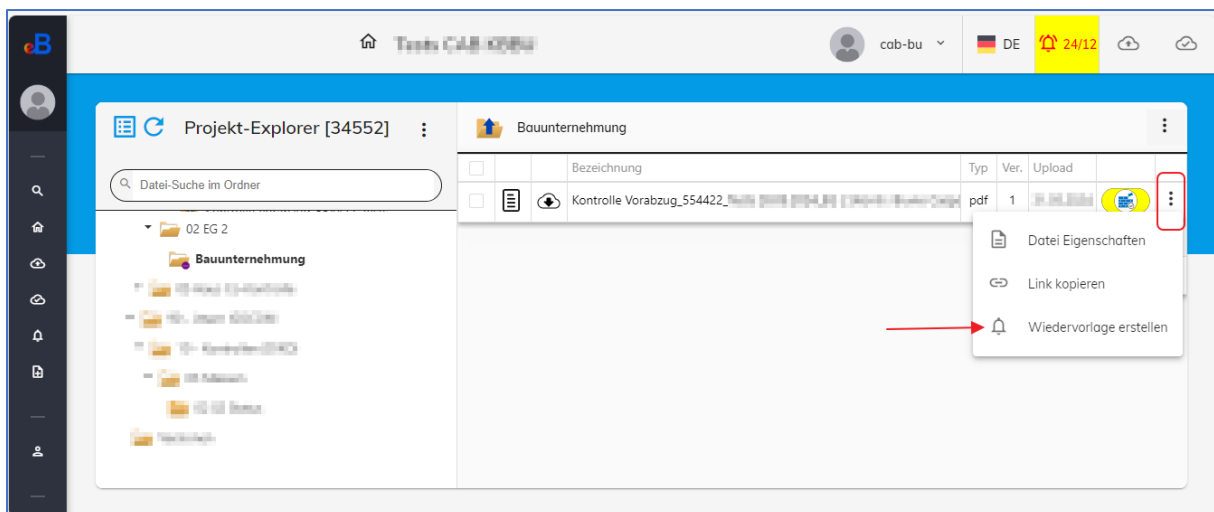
eB

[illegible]

cab-bu

DE

24/12

Projekt-Explorer [34552]

Datei-Suche im Ordner

02 EG 2

Bauunternehmung

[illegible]

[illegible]

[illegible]

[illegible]

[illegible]

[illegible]

Bauunternehmung

| | | | Bezeichnung | Typ | Ver. | Upload | | |
|---|---|---|---|---|---|---|---|---|
| | | | Kontrolle Vorabzug_554422_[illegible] | pdf | 1 | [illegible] | | |

Datei Eigenschaften

Link kopieren

Wiedervorlage erstellen